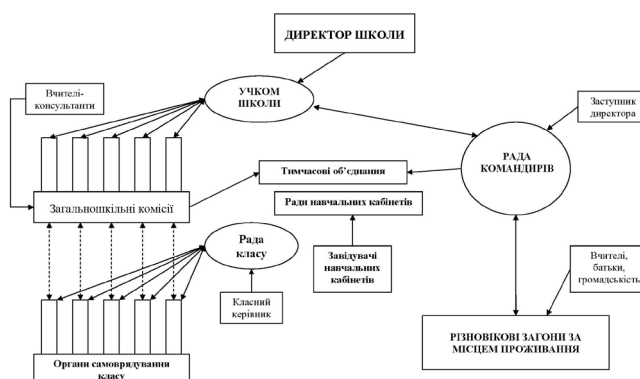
ДИРЕКТОР ШКОЛИ

Вчителі-консультанти

УЧКОМ ШКОЛИ

Заступник директора

РАДА КОМАНДИРІВ

Тимчасові об'єднання

Загальношкільні комісії

Ради навчальних кабінетів

Рада класу

Завідувачі навчальних кабінетів

Класний керівник

Вчителі, батьки, громадськість

РІЗНОВІКОВІ ЗАГОНИ ЗА МІСЦЕМ ПРОЖИВАННЯ

Органи самоврядування класу